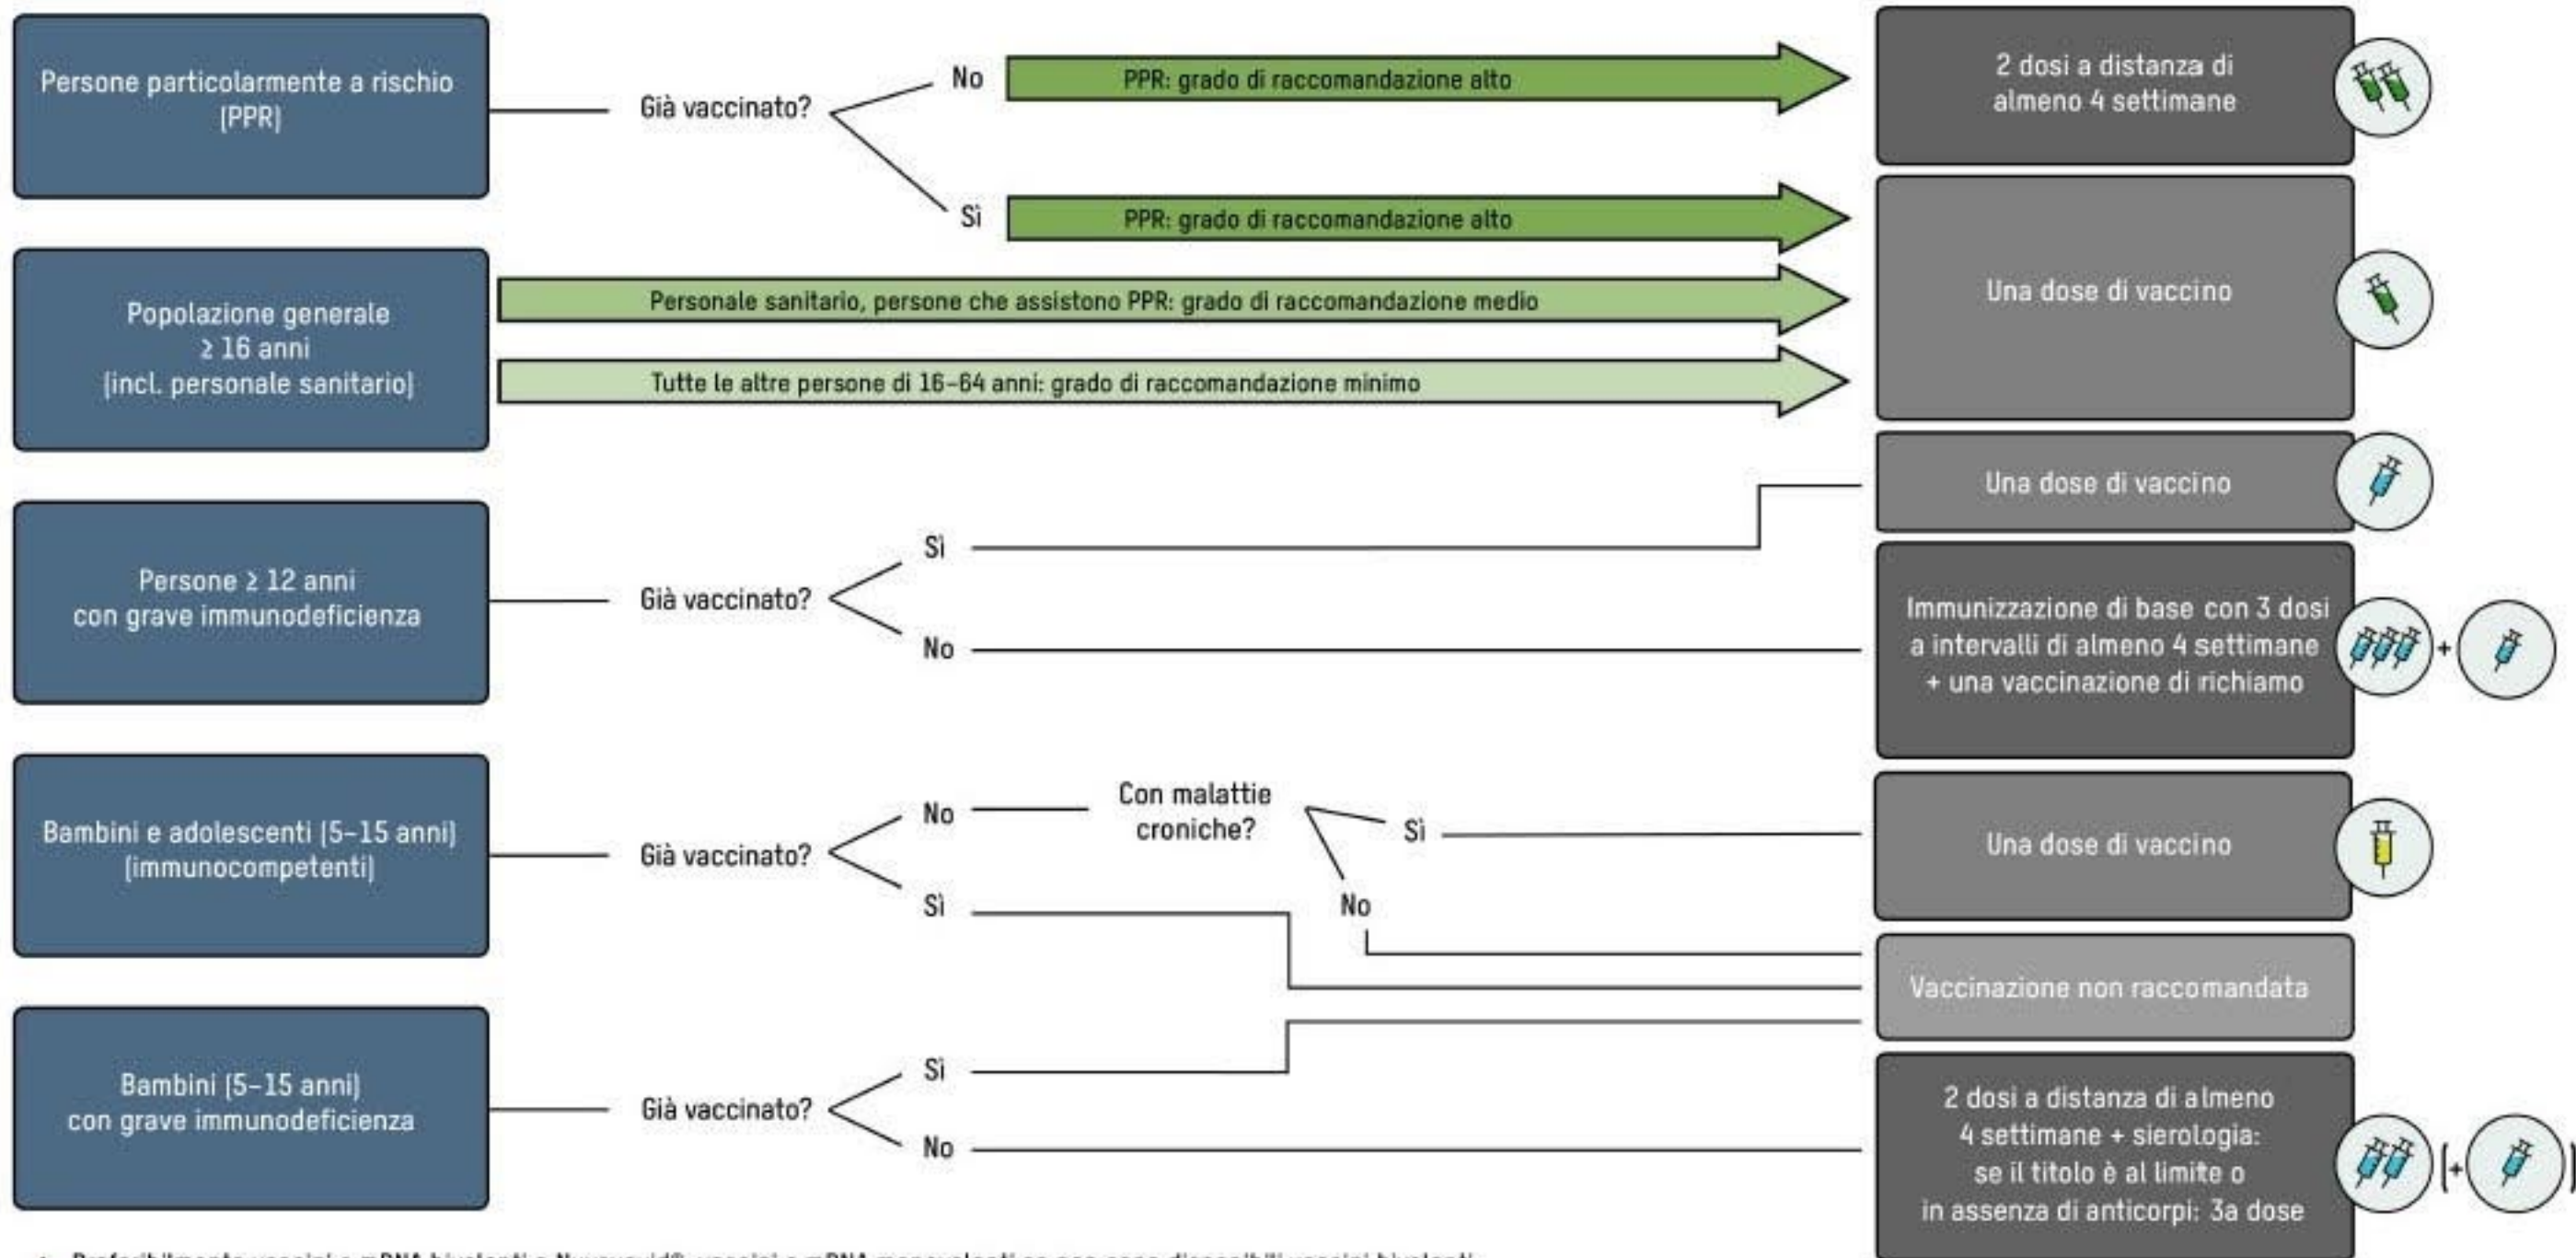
Persone particolarmente a rischio (PPR)

Già vaccinato?

No

PPR: grado di raccomandazione alto

Sì

PPR: grado di raccomandazione alto

2 dosi a distanza di almeno 4 settimane

Popolazione generale ≥ 16 anni (incl. personale sanitario)

Personale sanitario, persone che assistono PPR: grado di raccomandazione medio

Tutte le altre persone di 16–64 anni: grado di raccomandazione minimo

Una dose di vaccino

Persone ≥ 12 anni con grave immunodeficienza

Già vaccinato?

Sì

No

Una dose di vaccino

Immunizzazione di base con 3 dosi a intervalli di almeno 4 settimane + una vaccinazione di richiamo

+

Bambini e adolescenti (5–15 anni) (immunocompetenti)

Già vaccinato?

No

Con malattie croniche?

Sì

No

Sì

Una dose di vaccino

Vaccinazione non raccomandata

Bambini (5–15 anni) con grave immunodeficienza

Già vaccinato?

Sì

No

2 dosi a distanza di almeno 4 settimane + sierologia: se il titolo è al limite o in assenza di anticorpi: 3a dose

(+ )

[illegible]